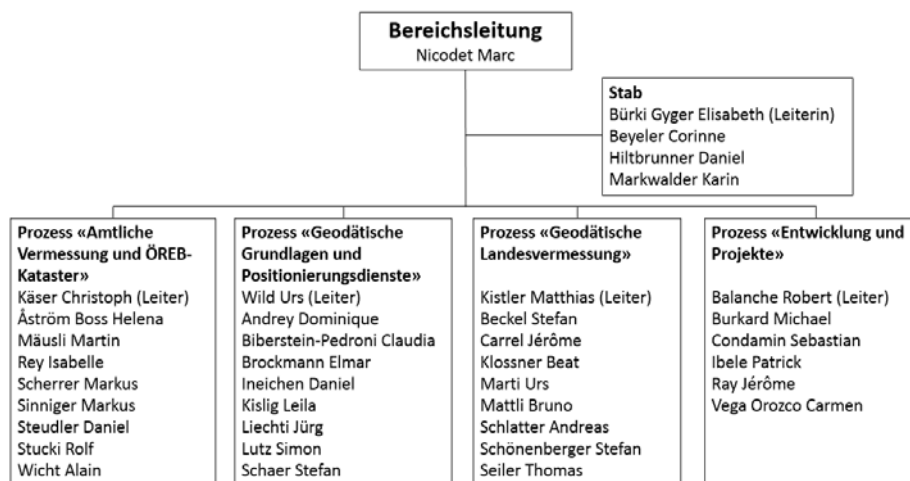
**Bereichsleitung**
Nicodet Marc

**Stab**
Bürki Gyger Elisabeth (Leiterin)
Beyeler Corinne
Hiltbrunner Daniel
Markwalder Karin

**Prozess «Amtliche Vermessung und ÖREB-Kataster»**
Käser Christoph (Leiter)
Åström Boss Helena
Mäusli Martin
Rey Isabelle
Scherrer Markus
Sinniger Markus
Steudler Daniel
Stucki Rolf
Wicht Alain

**Prozess «Geodätische Grundlagen und Positionierungsdienste»**
Wild Urs (Leiter)
Andrey Dominique
Biberstein-Pedroni Claudia
Brockmann Elmar
Ineichen Daniel
Kislig Leila
Liechti Jürg
Lutz Simon
Schaer Stefan

**Prozess «Geodätische Landesvermessung»**
Kistler Matthias (Leiter)
Beckel Stefan
Carrel Jérôme
Klossner Beat
Marti Urs
Mattli Bruno
Schlatter Andreas
Schönenberger Stefan
Seiler Thomas

**Prozess «Entwicklung und Projekte»**
Balanche Robert (Leiter)
Burkard Michael
Condamin Sebastian
Ibele Patrick
Ray Jérôme
Vega Orozco Carmen